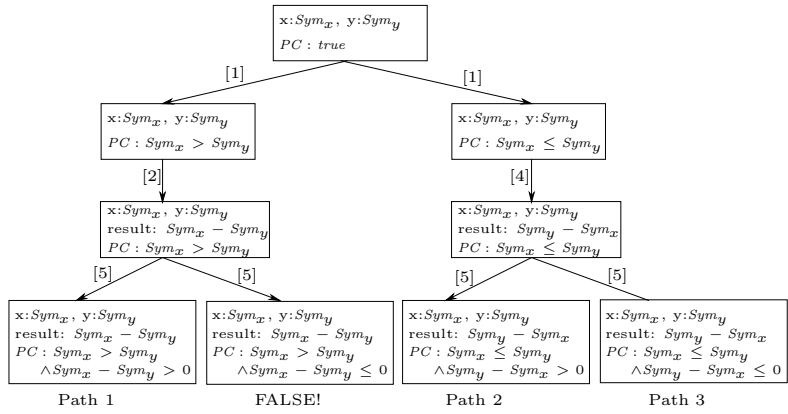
x:$Sym_x$, y:$Sym_y$
$PC$ : $true$

[1]

[1]

x:$Sym_x$, y:$Sym_y$
$PC : Sym_x > Sym_y$

x:$Sym_x$, y:$Sym_y$
$PC : Sym_x \leq Sym_y$

[2]

[4]

x:$Sym_x$, y:$Sym_y$
result: $Sym_x - Sym_y$
$PC : Sym_x > Sym_y$

x:$Sym_x$, y:$Sym_y$
result: $Sym_y - Sym_x$
$PC : Sym_x \leq Sym_y$

[5]

[5]

[5]

[5]

x:$Sym_x$, y:$Sym_y$
result: $Sym_x - Sym_y$
$PC : Sym_x > Sym_y$
$\wedge Sym_x - Sym_y > 0$

x:$Sym_x$, y:$Sym_y$
result: $Sym_x - Sym_y$
$PC : Sym_x > Sym_y$
$\wedge Sym_x - Sym_y \leq 0$

x:$Sym_x$, y:$Sym_y$
result: $Sym_y - Sym_x$
$PC : Sym_x \leq Sym_y$
$\wedge Sym_y - Sym_x > 0$

x:$Sym_x$, y:$Sym_y$
result: $Sym_y - Sym_x$
$PC : Sym_x \leq Sym_y$
$\wedge Sym_y - Sym_x \leq 0$

Path 1

FALSE!

Path 2

Path 3